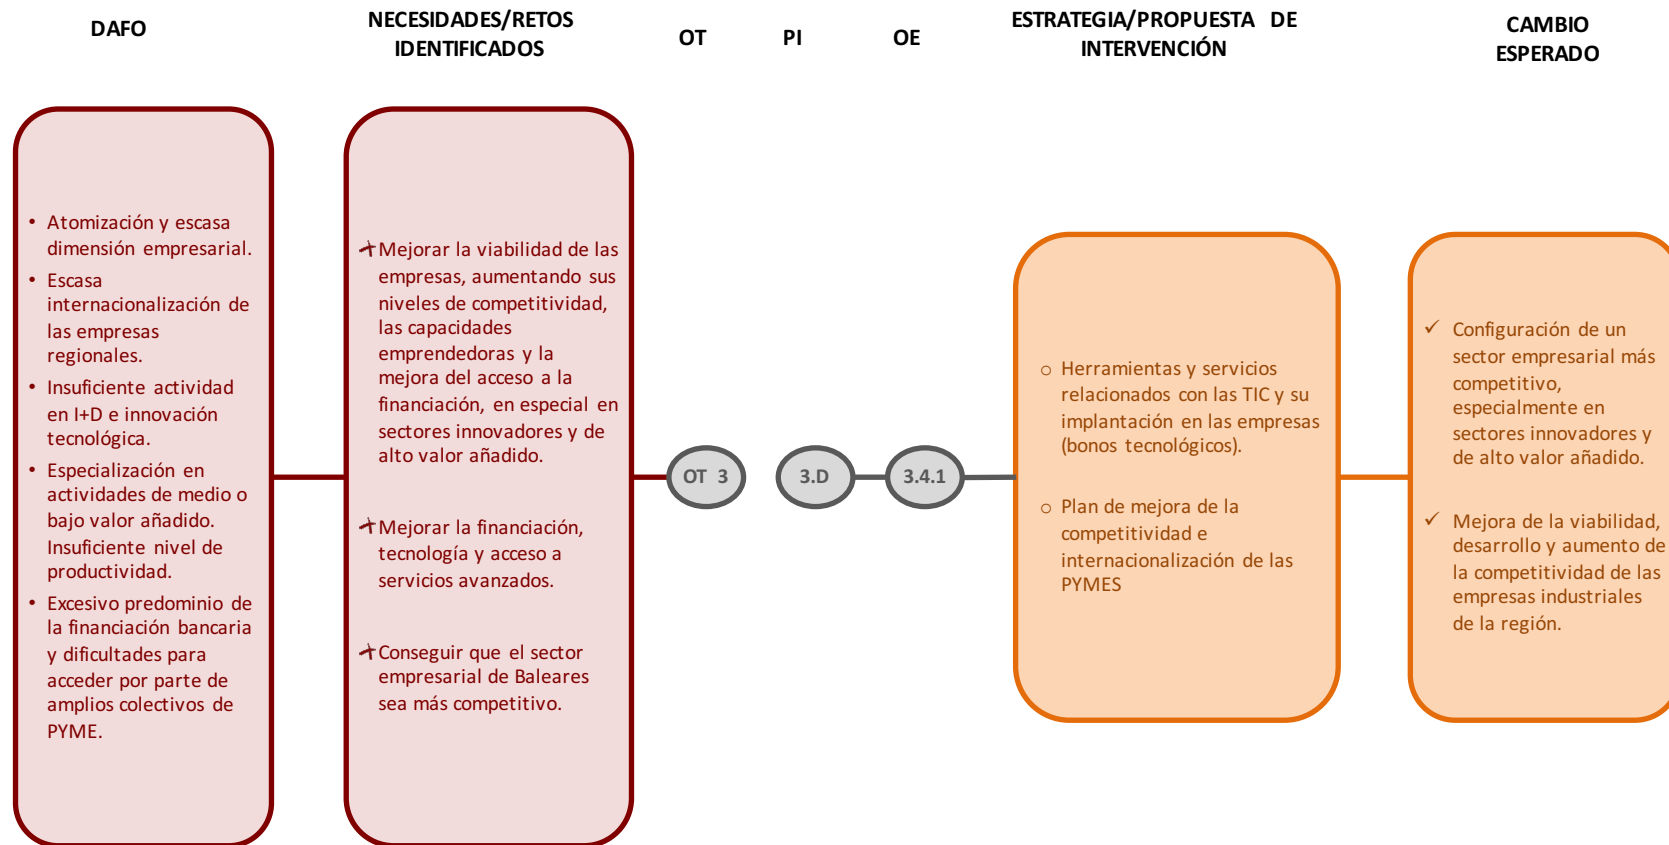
DAFO

NECESIDADES/RETOS IDENTIFICADOS

OT

PI

OE

ESTRATEGIA/PROPUESTA DE INTERVENCIÓN

CAMBIO ESPERADO

• Atomización y escasa dimensión empresarial.
• Escasa internacionalización de las empresas regionales.
• Insuficiente actividad en I+D e innovación tecnológica.
• Especialización en actividades de medio o bajo valor añadido. Insuficiente nivel de productividad.
• Excesivo predominio de la financiación bancaria y dificultades para acceder por parte de amplios colectivos de PYME.

Mejorar la viabilidad de las empresas, aumentando sus niveles de competitividad, las capacidades emprendedoras y la mejora del acceso a la financiación, en especial en sectores innovadores y de alto valor añadido.

Mejorar la financiación, tecnología y acceso a servicios avanzados.

Conseguir que el sector empresarial de Baleares sea más competitivo.

OT 3

3.D

3.4.1

o Herramientas y servicios relacionados con las TIC y su implantación en las empresas (bonos tecnológicos).

o Plan de mejora de la competitividad e internacionalización de las PYMES

✓ Configuración de un sector empresarial más competitivo, especialmente en sectores innovadores y de alto valor añadido.

✓ Mejora de la viabilidad, desarrollo y aumento de la competitividad de las empresas industriales de la región.